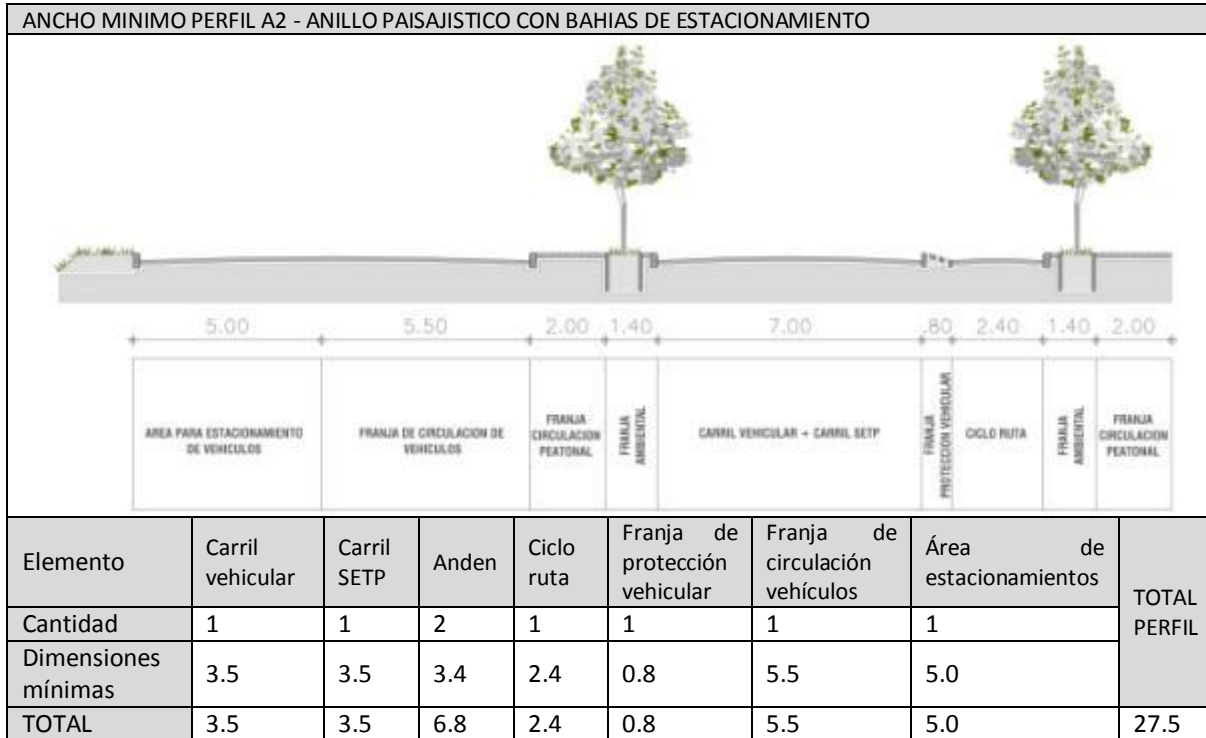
ANCHO MINIMO PERFIL A2 - ANILLO PAISAJISTICO CON BAHIAS DE ESTACIONAMIENTO

5.00 5.50 2.00 1.40 7.00 .80 2.40 1.40 2.00

AREA PARA ESTACIONAMIENTO DE VEHICULOS

FRANJA DE CIRCULACION DE VEHICULOS

FRANJA CIRCULACION PEATONAL

FRANJA AMBIENTAL

CARRIL VEHICULAR + CARRIL SETP

FRANJA PROTECCION VEHICULAR

CICLO RUTA

FRANJA AMBIENTAL

FRANJA CIRCULACION PEATONAL

| Elemento | Carril vehicular | Carril SETP | Anden | Ciclo ruta | Franja de protección vehicular | Franja de circulación vehículos | Área de estacionamientos | TOTAL PERFIL |
|---|---|---|---|---|---|---|---|---|
| Cantidad | 1 | 1 | 2 | 1 | 1 | 1 | 1 | |
| Dimensiones mínimas | 3.5 | 3.5 | 3.4 | 2.4 | 0.8 | 5.5 | 5.0 | |
| TOTAL | 3.5 | 3.5 | 6.8 | 2.4 | 0.8 | 5.5 | 5.0 | 27.5 |